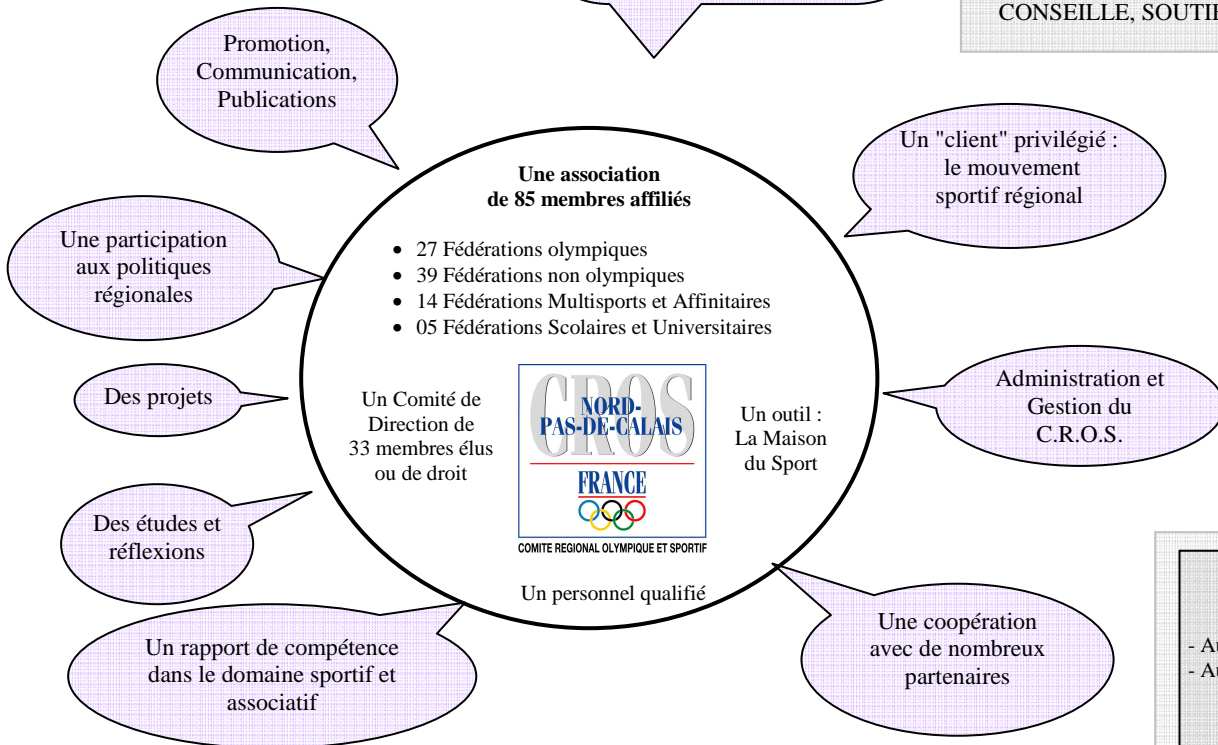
CONSEILLE, SOUTI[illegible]

Promotion, Communication, Publications

Un "client" privilégié : le mouvement sportif régional

Une association de 85 membres affiliés

- 27 Fédérations olympiques
- 39 Fédérations non olympiques
- 14 Fédérations Multisports et Affinitaires
- 05 Fédérations Scolaires et Universitaires

Une participation aux politiques régionales

Des projets

Un Comité de Direction de 33 membres élus ou de droit

CROS
NORD-PAS-DE-CALAIS
FRANCE
COMITE REGIONAL OLYMPIQUE ET SPORTIF

Un outil : La Maison du Sport

Administration et Gestion du C.R.O.S.

Des études et réflexions

Un personnel qualifié

Un rapport de compétence dans le domaine sportif et associatif

Une coopération avec de nombreux partenaires

- A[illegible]
- A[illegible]